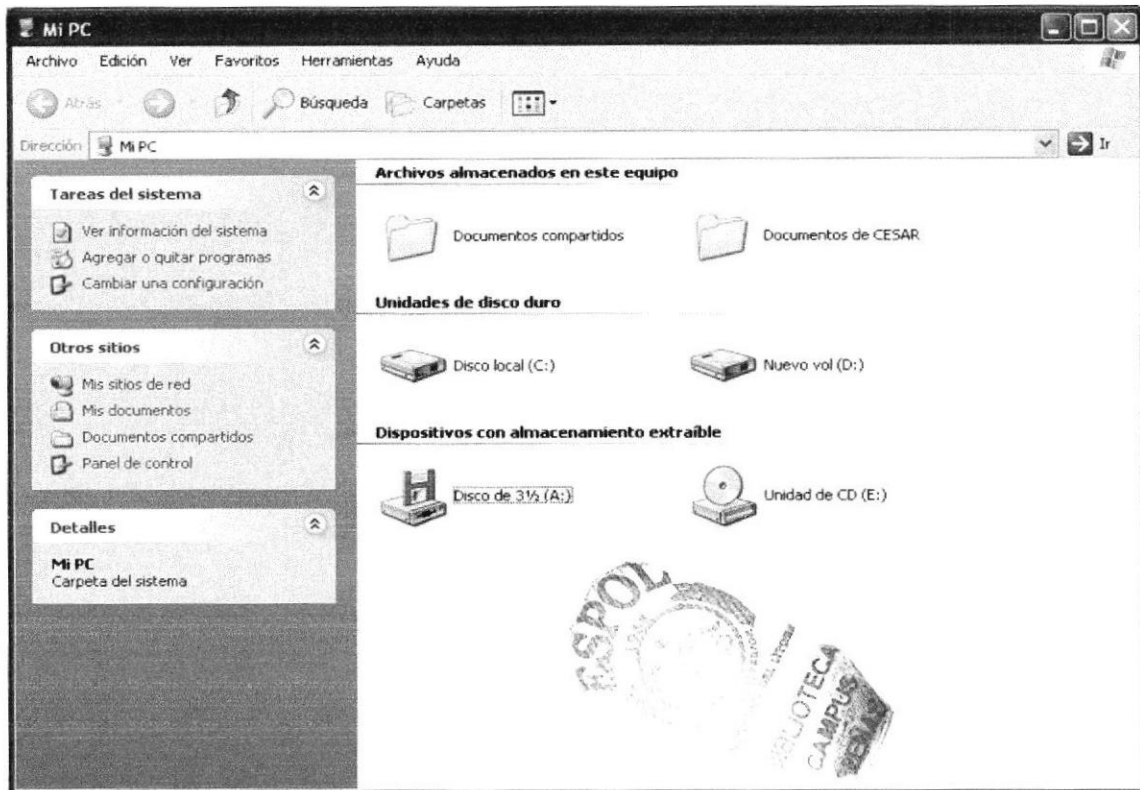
Mi PC

Archivo Edición Ver Favoritos Herramientas Ayuda

Atrás Búsqueda Carpetas

Dirección Mi PC Ir

Tareas del sistema

Ver información del sistema
Agregar o quitar programas
Cambiar una configuración

Otros sitios

Mis sitios de red
Mis documentos
Documentos compartidos
Panel de control

Detalles

Mi PC
Carpeta del sistema

Archivos almacenados en este equipo

Documentos compartidos
Documentos de CESAR

Unidades de disco duro

Disco local (C:)
Nuevo vol (D:)

Dispositivos con almacenamiento extraíble

Disco de 3½ (A:)
Unidad de CD (E:)

ESPOL
BIBLIOTECA
CAMPUS
PEÑAS